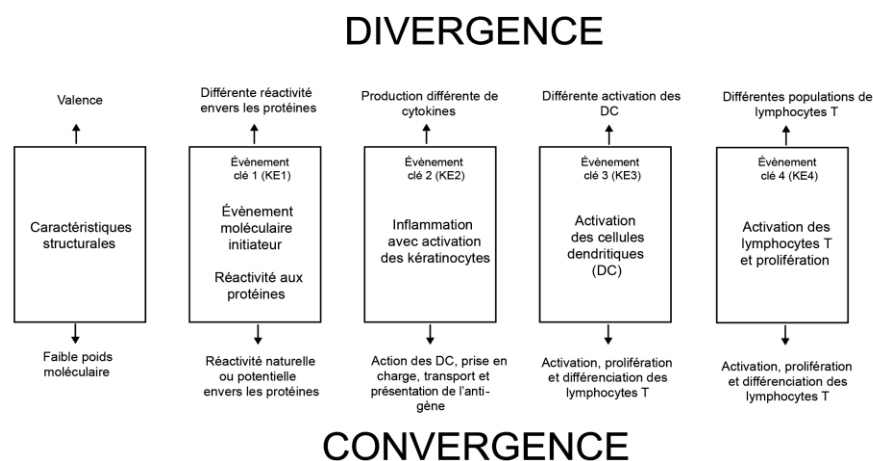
DIVERGENCE

Valence

Caractéristiques structurales

Faible poids moléculaire

Différente réactivité envers les protéines

Évènement clé 1 (KE1)

Évènement moléculaire initiateur

Réactivité aux protéines

Réactivité naturelle ou potentielle envers les protéines

Production différente de cytokines

Évènement clé 2 (KE2)

Inflammation avec activation des kératinocytes

Action des DC, prise en charge, transport et présentation de l'antigène

Différente activation des DC

Évènement clé 3 (KE3)

Activation des cellules dendritiques (DC)

Activation, prolifération et différenciation des lymphocytes T

Différentes populations de lymphocytes T

Évènement clé 4 (KE4)

Activation des lymphocytes T et prolifération

Activation, prolifération et différenciation des lymphocytes T

CONVERGENCE